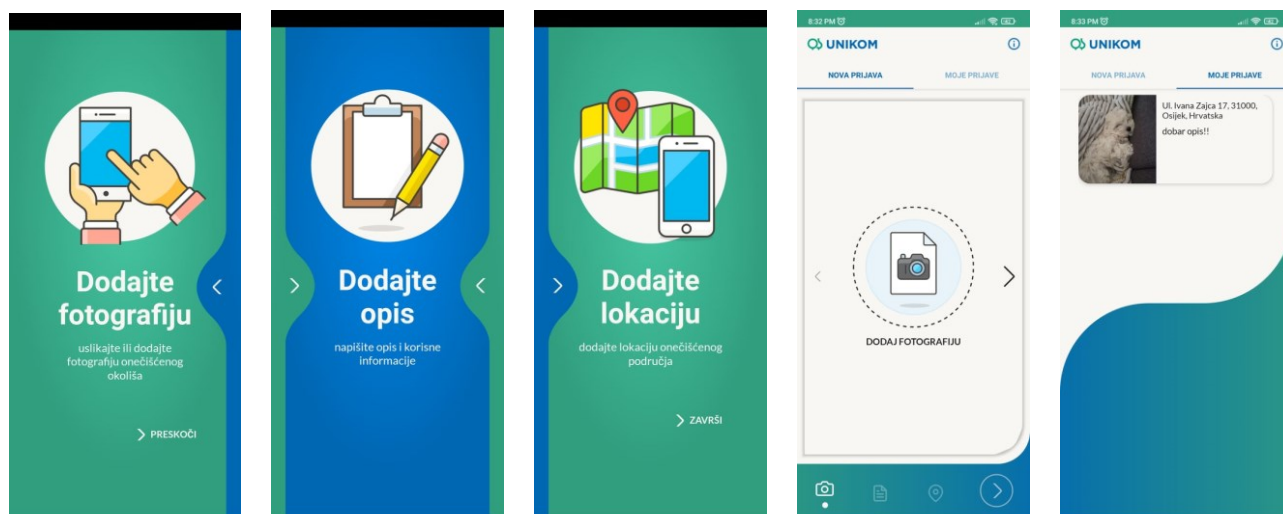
Dodajte fotografiju

uslikajte ili dodajte fotografiju onečišćenog okoliša

PRESKOČI

Dodajte opis

napišite opis i korisne informacije

Dodajte lokaciju

dodajte lokaciju onečišćenog područja

ZAVRŠI

8:32 PM

UNIKOM

NOVA PRIJAVA

MOJE PRIJAVE

DODAJ FOTOGRAFIJU

8:33 PM

UNIKOM

NOVA PRIJAVA

MOJE PRIJAVE

Ul. Ivana Zajca 17, 31000, Osijek, Hrvatska

dobar opis!!